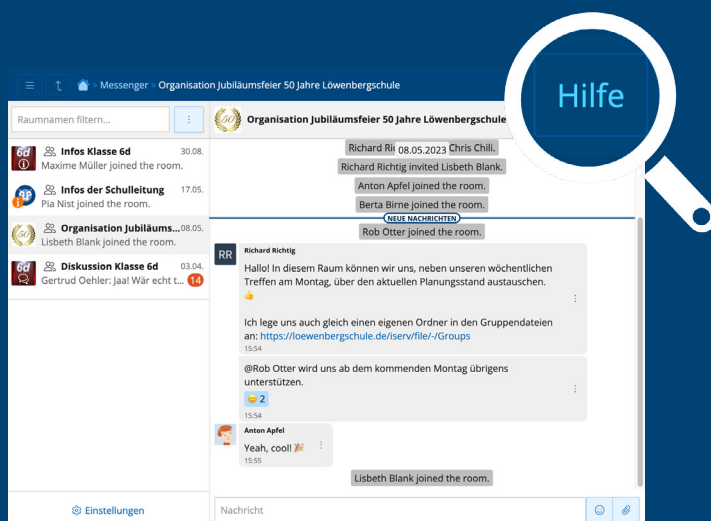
Hilfe

Messenger › Organisation Jubiläumsfeier 50 Jahre Löwenbergschule

Raumnamen filtern...

Infos Klasse 6d 30.08.
Maxime Müller joined the room.

Infos der Schulleitung 17.05.
Pia Nist joined the room.

Organisation Jubiläums... 08.05.
Lisbeth Blank joined the room.

Diskussion Klasse 6d 03.04.
Gertrud Oehler: Jaa! Wär echt t... 14

Einstellungen

Organisation Jubiläumsfeier 50 Jahre Löwenbergschule

Richard Ri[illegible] 08.05.2023 Chris Chili.
Richard Richtig invited Lisbeth Blank.
Anton Apfel joined the room.
Berta Birne joined the room.
NEUE NACHRICHTEN
Rob Otter joined the room.

RR
Richard Richtig
Hallo! In diesem Raum können wir uns, neben unseren wöchentlichen Treffen am Montag, über den aktuellen Planungsstand austauschen. 👍

Ich lege uns auch gleich einen eigenen Ordner in den Gruppendateien an: https://loewenbergschule.de/iserv/file/-/Groups
15:54

@Rob Otter wird uns ab dem kommenden Montag übrigens unterstützen.
😀 2
15:54

Anton Apfel
Yeah, cool! 🎉
15:55

Lisbeth Blank joined the room.

Nachricht